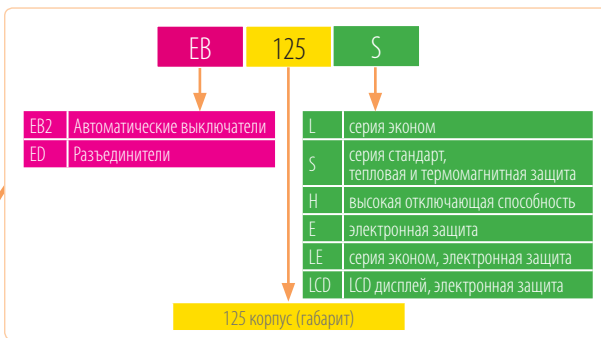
EB 125 S

| EB2 | Автоматические выключатели |
|---|---|
| ED | Разъединители |

| L | серия эконом |
|---|---|
| S | серия стандарт, тепловая и термомагнитная защита |
| H | высокая отключающая способность |
| E | электронная защита |
| LE | серия эконом, электронная защита |
| LCD | LCD дисплей, электронная защита |

125 корпус (габарит)